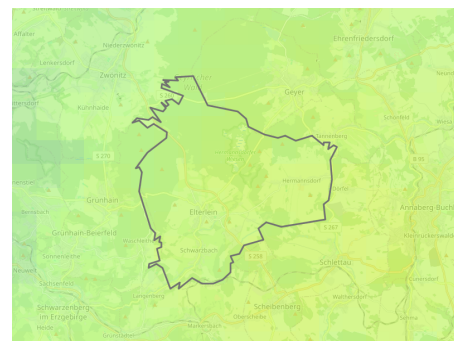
Affalter
Friedersdorf
Ehrenfriedersdorf
Lenkersdorf
Zwönitz
Kühnhaide
Geyer
Thum
Grünhain
Elterlein
Hermannsdorf
Grünhain-Beierfeld
Waschleithe
Schwarzbach
Scheibenberg
Schlettau
Annaberg-Buchholz
Schwarzenberg im Erzgebirge
Raschau
Langenberg
Markersbach
Walthersdorf
S 270
S 258
S 267
B 95
Neuwelt
Sachsenfeld
Bermsgrün
Sosa
Hundshübel
Kleinrückerswalde
Crottendorf
Tannenberg
Siebenhöfen
Jahnsbach
Wiesa
Oberscheibe
Grünstädtel